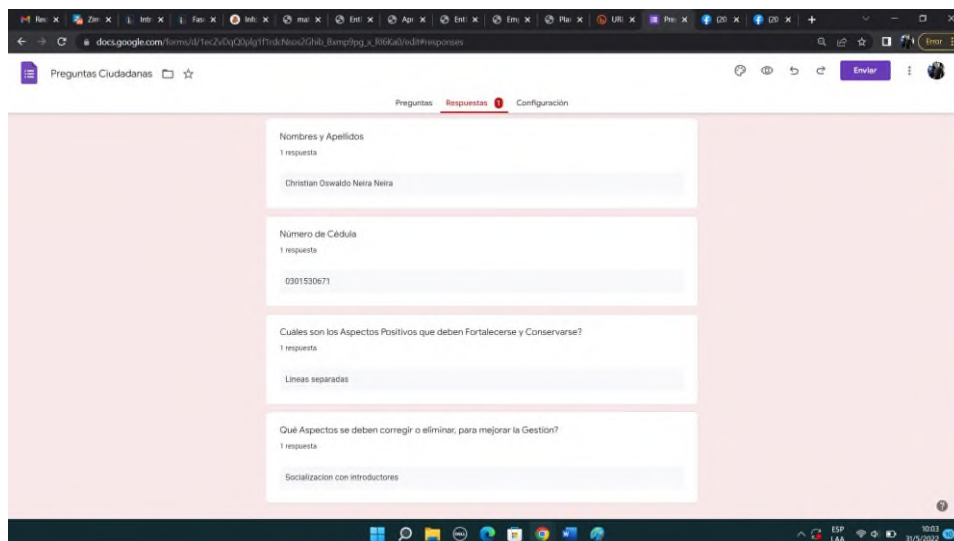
docs.google.com/forms/d/1ec2vDqQ0plg1f1rdcNsoz2Ghib_8xmp9pg_x_R6Ka0/edit#responses

Error

Preguntas Ciudadanas

Enviar

Preguntas Respuestas 1 Configuración

Nombres y Apellidos
1 respuesta

Christian Oswaldo Neira Neira

Número de Cédula
1 respuesta

0301530671

Cuales son los Aspectos Positivos que deben Fortalecerse y Conservarse?
1 respuesta

Lineas separadas

Qué Aspectos se deben corregir o eliminar, para mejorar la Gestión?
1 respuesta

Socializacion con introductores

ESP LAA 10:03 31/5/2022